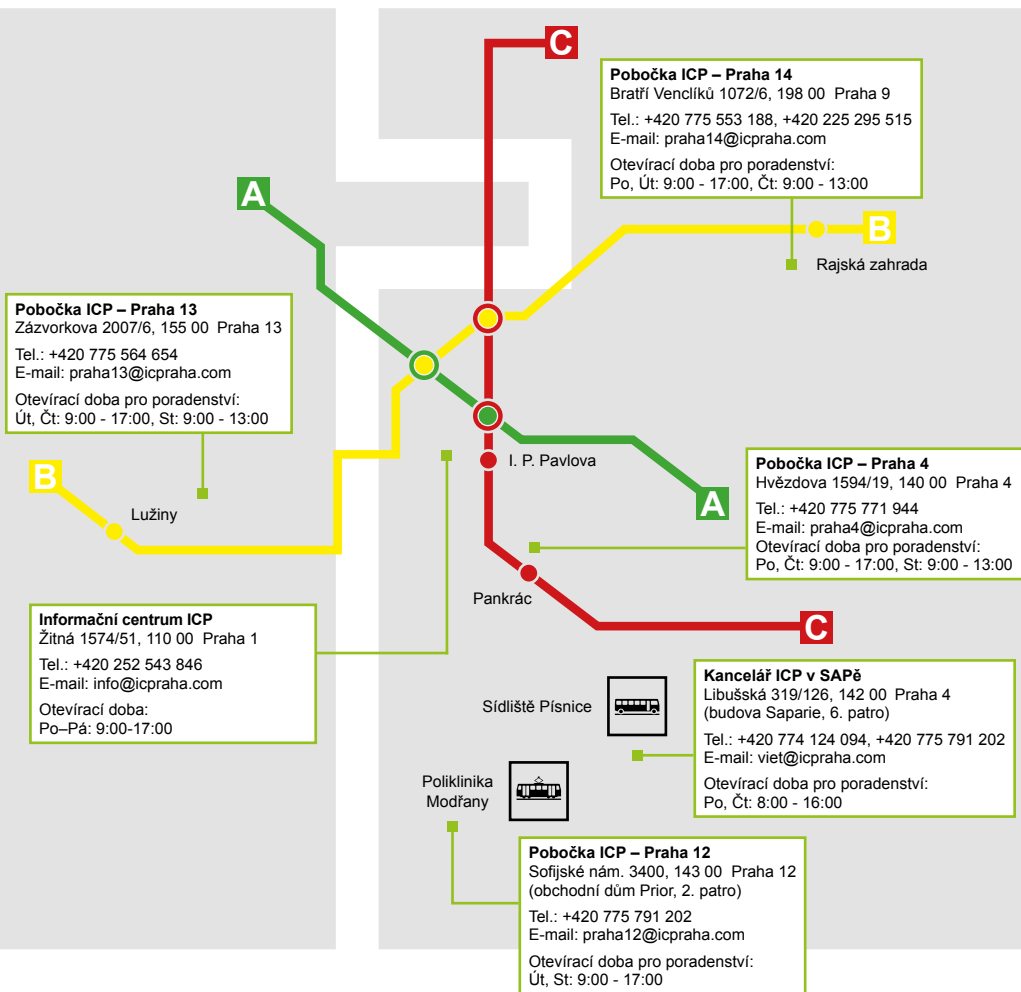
C

Pobočka ICP – Praha 14
Bratří Venclíků 1072/6, 198 00 Praha 9
Tel.: +420 775 553 188, +420 225 295 515
E-mail: praha14@icpraha.com
Otevírací doba pro poradenství:
Po, Út: 9:00 - 17:00, Čt: 9:00 - 13:00

A

B

Rajská zahrada

Pobočka ICP – Praha 13
Zázvorkova 2007/6, 155 00 Praha 13
Tel.: +420 775 564 654
E-mail: praha13@icpraha.com
Otevírací doba pro poradenství:
Út, Čt: 9:00 - 17:00, St: 9:00 - 13:00

B

Lužiny

I. P. Pavlova

Pobočka ICP – Praha 4
Hvězdova 1594/19, 140 00 Praha 4
Tel.: +420 775 771 944
E-mail: praha4@icpraha.com
Otevírací doba pro poradenství:
Po, Čt: 9:00 - 17:00, St: 9:00 - 13:00

A

Pankrác

C

Informační centrum ICP
Žitná 1574/51, 110 00 Praha 1
Tel.: +420 252 543 846
E-mail: info@icpraha.com
Otevírací doba:
Po–Pá: 9:00-17:00

Sídliště Písnice

Kancelář ICP v SAPě
Libušská 319/126, 142 00 Praha 4
(budova Saparie, 6. patro)
Tel.: +420 774 124 094, +420 775 791 202
E-mail: viet@icpraha.com
Otevírací doba pro poradenství:
Po, Čt: 8:00 - 16:00

Poliklinika
Modřany

Pobočka ICP – Praha 12
Sofijské nám. 3400, 143 00 Praha 12
(obchodní dům Prior, 2. patro)
Tel.: +420 775 791 202
E-mail: praha12@icpraha.com
Otevírací doba pro poradenství:
Út, St: 9:00 - 17:00